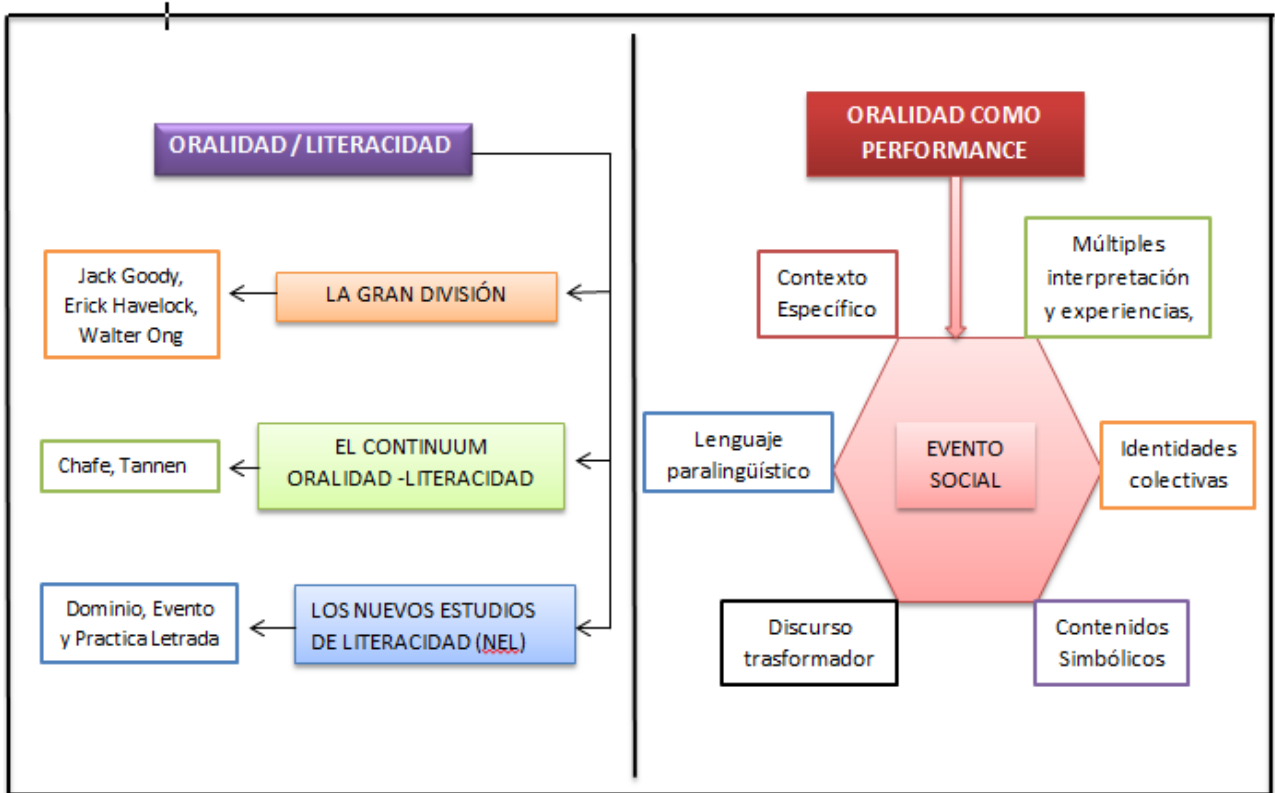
ORALIDAD / LITERACIDAD

Jack Goody, Erick Havelock, Walter Ong

LA GRAN DIVISIÓN

Chafe, Tannen

EL CONTINUUM ORALIDAD -LITERACIDAD

Dominio, Evento y Practica Letrada

LOS NUEVOS ESTUDIOS DE LITERACIDAD (NEL)

ORALIDAD COMO PERFORMANCE

Contexto Específico

Múltiples interpretación y experiencias,

Lenguaje paralingüístico

EVENTO SOCIAL

Identidades colectivas

Discurso trasformador

Contenidos Simbólicos